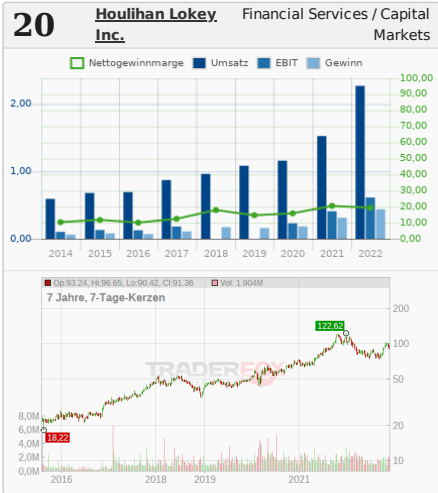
20 Houlihan Lokey Inc. Financial Services / Capital Markets

Nettogewinnmarge Umsatz EBIT Gewinn

2,00
1,00
0,00

100,00
90,00
80,00
70,00
60,00
50,00
40,00
30,00
20,00
10,00
0,00

2014 2015 2016 2017 2018 2019 2020 2021 2022

Op:93,24, Hi:96,65, Lo:90,42, Cl:91,36 Vol: 1.904M

7 Jahre, 7-Tage-Kerzen

TRADERFOX

122,62

18,22

200
100
50
20
10

8,0M
6,0M
4,0M
2,0M
0,0M

2016 2018 2019 2021